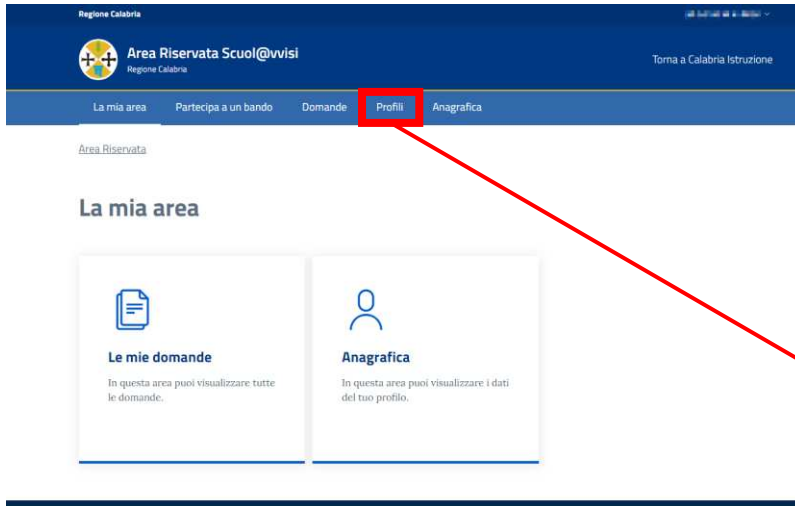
Regione Calabria

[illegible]

Area Riservata Scuol@vvisi
Regione Calabria

Torna a Calabria Istruzione

La mia area   Partecipa a un bando   Domande   Profili   Anagrafica

Area Riservata

La mia area

Le mie domande

In questa area puoi visualizzare tutte le domande.

Anagrafica

In questa area puoi visualizzare i dati del tuo profilo.